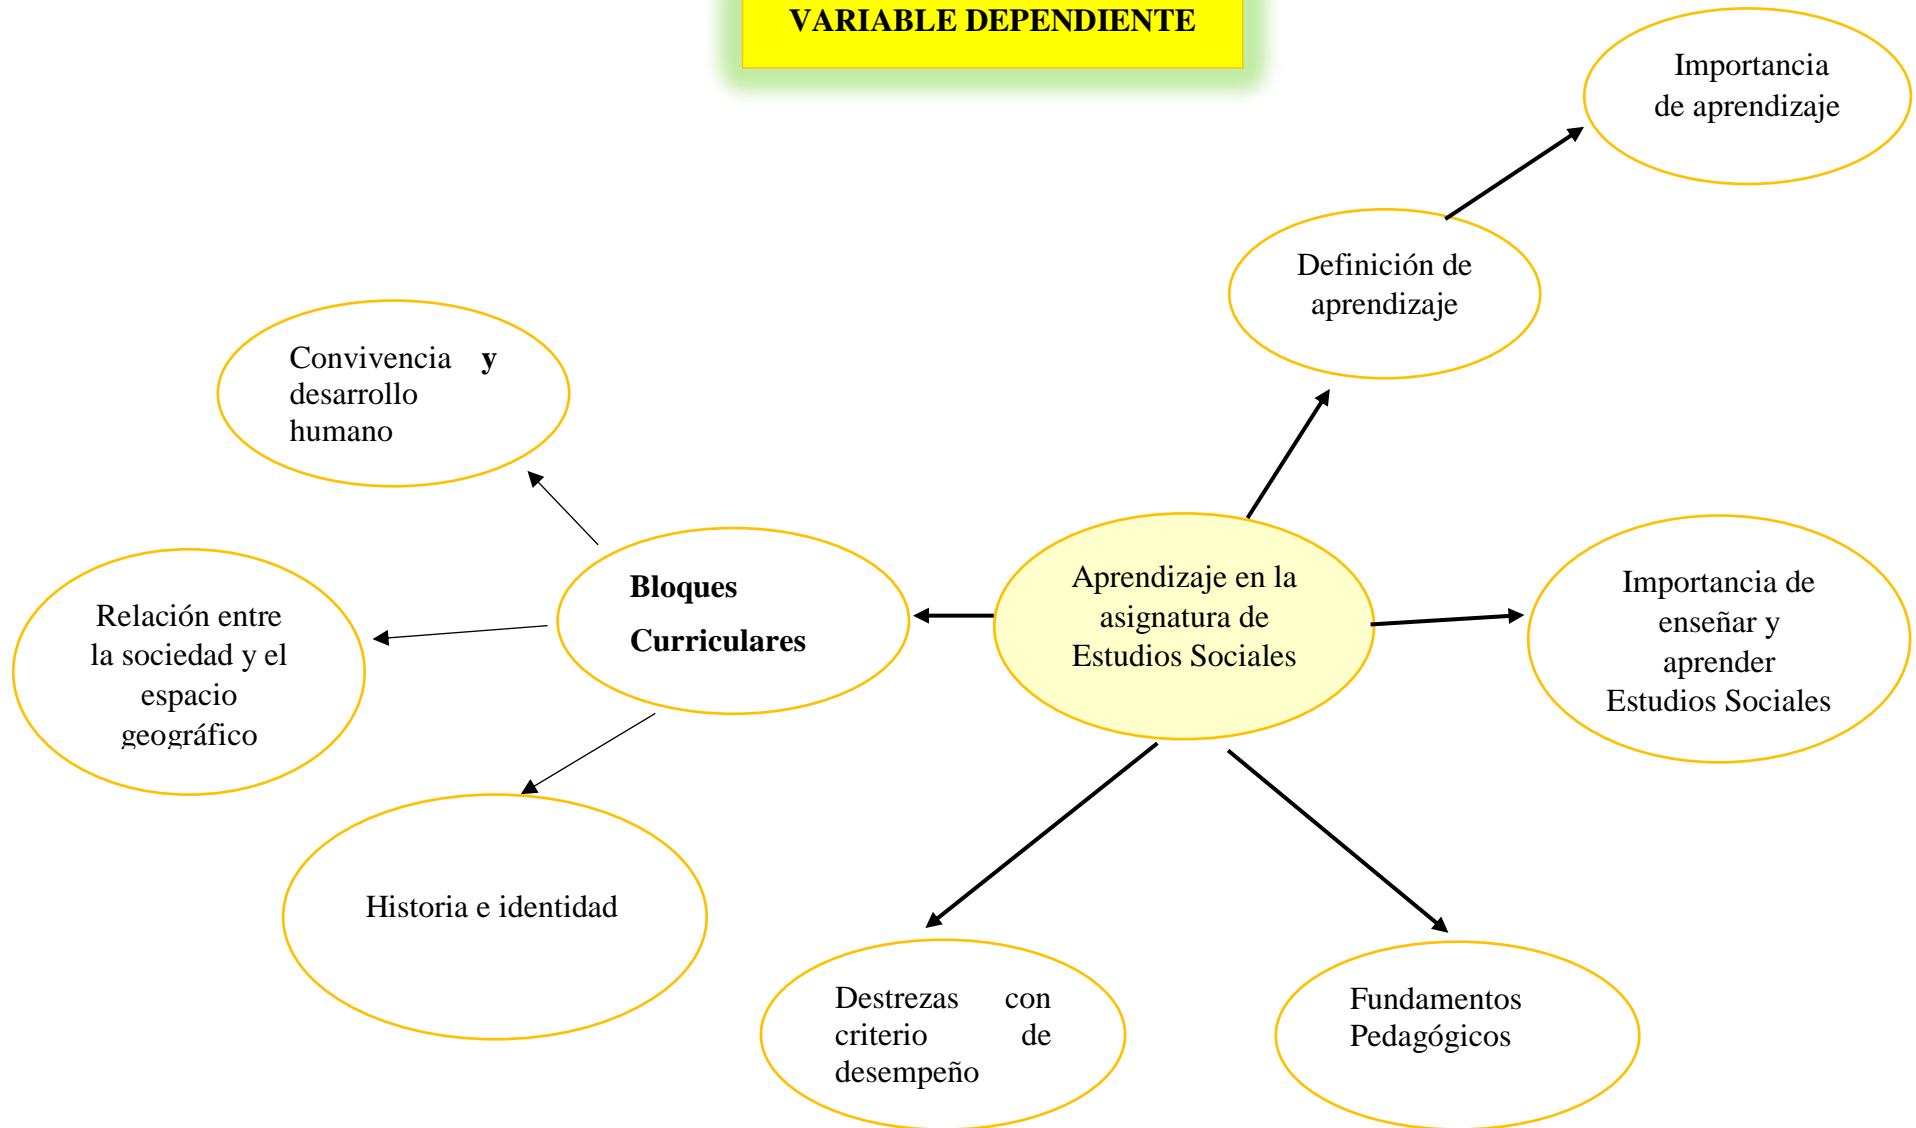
VARIABLE DEPENDIENTE

Importancia de aprendizaje

Definición de aprendizaje

Convivencia y desarrollo humano

Aprendizaje en la asignatura de Estudios Sociales

Bloques Curriculares

Relación entre la sociedad y el espacio geográfico

Importancia de enseñar y aprender Estudios Sociales

Historia e identidad

Destrezas con criterio de desempeño

Fundamentos Pedagógicos